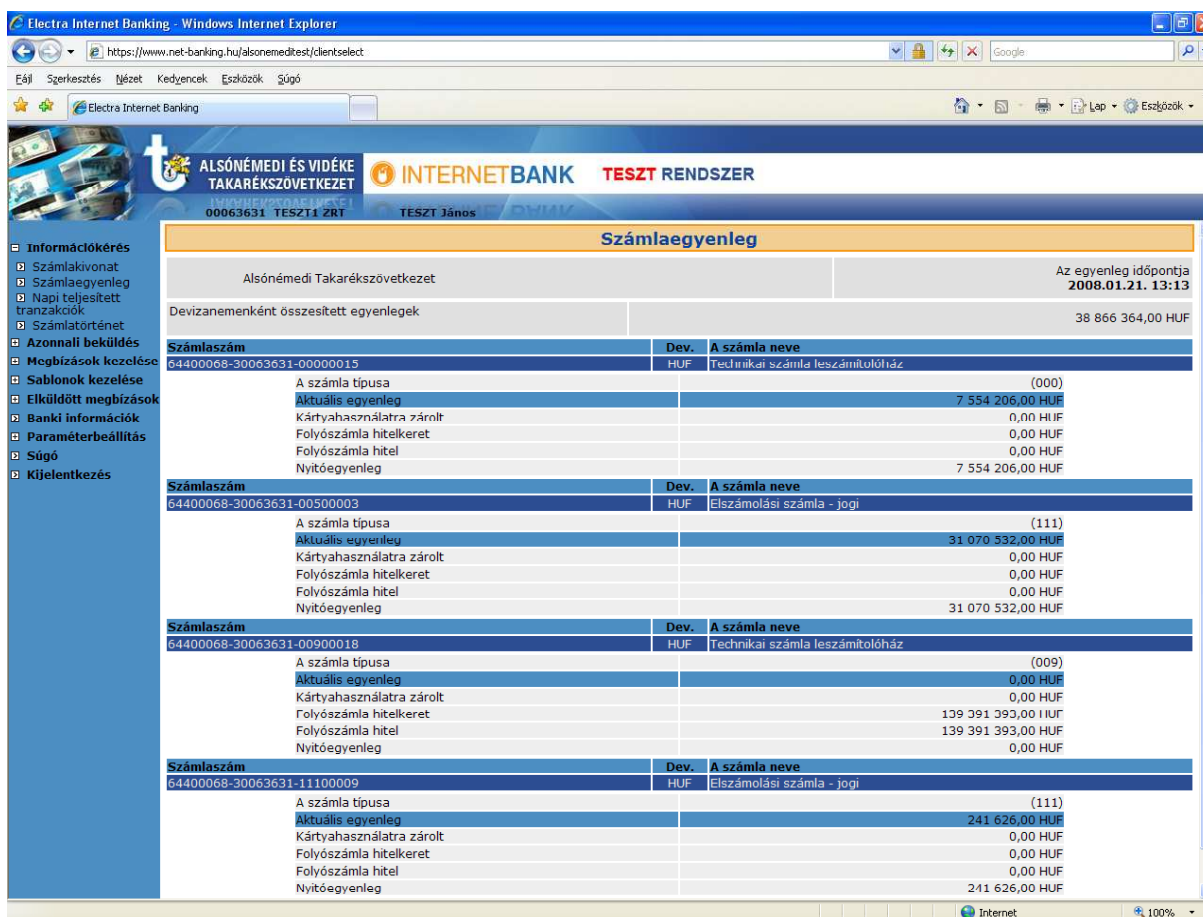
Electra Internet Banking - Windows Internet Explorer

https://www.net-banking.hu/alsonemeditest/clientselect

Google

Fájl Szerkesztés Nézet Kedvencek Eszközök Súgó

Electra Internet Banking

Lap Eszközök

ALSÓNÉMEDI ÉS VIDÉKE TAKARÉKSZÖVETKEZET

INTERNETBANK TESZT RENDSZER

00063631 TESZT1 ZRT TESZT János

Információkérés
Számlakivonat
Számlaegyenleg
Napi teljesített tranzakciók
Számlatörténet
Azonnali beküldés
Megbízások kezelése
Sablonok kezelése
Elküldött megbízások
Banki információk
Paraméterbeállítás
Súgó
Kijelentkezés

Számlaegyenleg

| Alsónémedi Takarékszövetkezet | Az egyenleg időpontja 2008.01.21. 13:13 |
|---|---|
| Devizanemenként összesített egyenlegek | 38 866 364,00 HUF |

| Számlaszám | Dev. | A számla neve |
|---|---|---|
| 64400068-30063631-00000015 | HUF | Technikai számla leszámítolóház |
| A számla típusa | | (000) |
| Aktuális egyenleg | | 7 554 206,00 HUF |
| Kártyahasználatra zárolt | | 0,00 HUF |
| Folyószámla hitelkeret | | 0,00 HUF |
| Folyószámla hitel | | 0,00 HUF |
| Nyitóegyenleg | | 7 554 206,00 HUF |
| Számlaszám | Dev. | A számla neve |
| 64400068-30063631-00500003 | HUF | Elszámolási számla - jogi |
| A számla típusa | | (111) |
| Aktuális egyenleg | | 31 070 532,00 HUF |
| Kártyahasználatra zárolt | | 0,00 HUF |
| Folyószámla hitelkeret | | 0,00 HUF |
| Folyószámla hitel | | 0,00 HUF |
| Nyitóegyenleg | | 31 070 532,00 HUF |
| Számlaszám | Dev. | A számla neve |
| 64400068-30063631-00900018 | HUF | Technikai számla leszámítolóház |
| A számla típusa | | (009) |
| Aktuális egyenleg | | 0,00 HUF |
| Kártyahasználatra zárolt | | 0,00 HUF |
| Folyószámla hitelkeret | | 139 391 393,00 HUF |
| Folyószámla hitel | | 139 391 393,00 HUF |
| Nyitóegyenleg | | 0,00 HUF |
| Számlaszám | Dev. | A számla neve |
| 64400068-30063631-11100009 | HUF | Elszámolási számla - jogi |
| A számla típusa | | (111) |
| Aktuális egyenleg | | 241 626,00 HUF |
| Kártyahasználatra zárolt | | 0,00 HUF |
| Folyószámla hitelkeret | | 0,00 HUF |
| Folyószámla hitel | | 0,00 HUF |
| Nyitóegyenleg | | 241 626,00 HUF |

Internet 100%